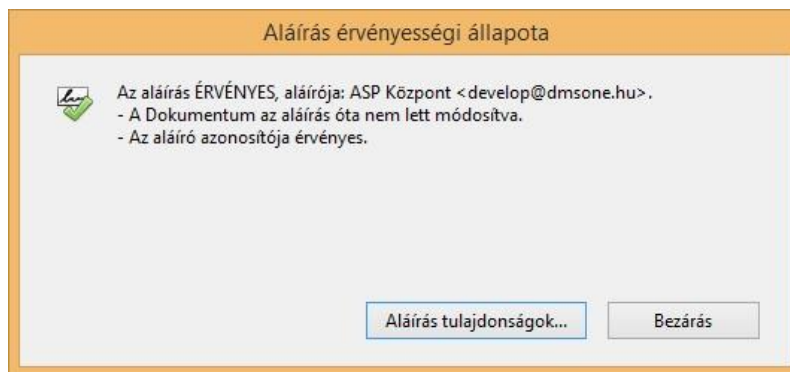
Aláírás érvényességi állapota

Az aláírás ÉRVÉNYES, aláírója: ASP Központ <develop@dmsone.hu>.
- A Dokumentum az aláírás óta nem lett módosítva.
- Az aláíró azonosítója érvényes.

Aláírás tulajdonságok...

Bezárás